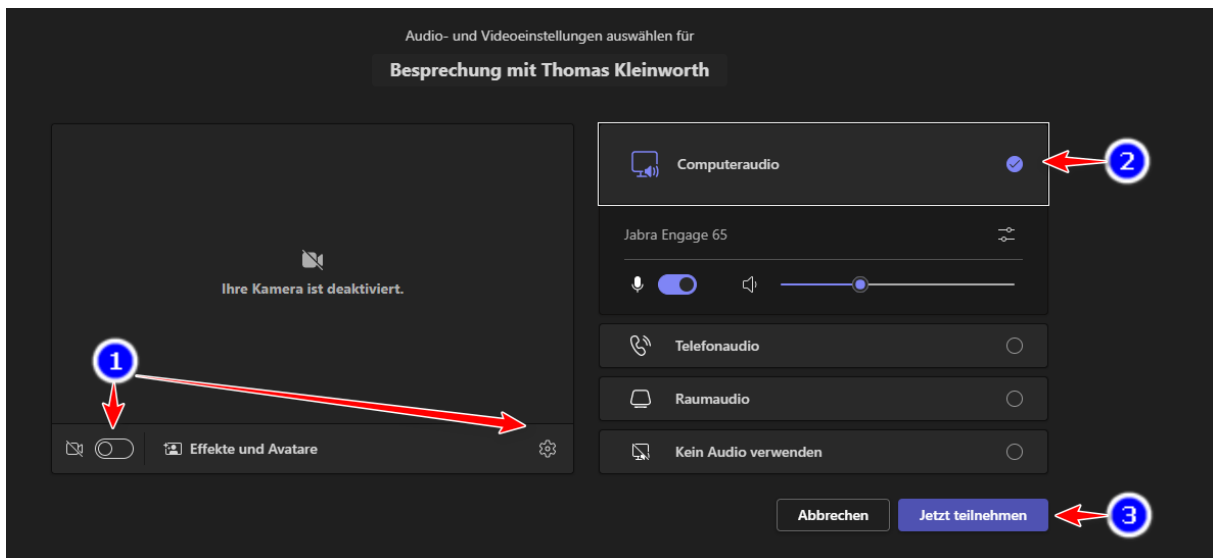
Audio- und Videoeinstellungen auswählen für

Besprechung mit Thomas Kleinworth

Ihre Kamera ist deaktiviert.

1

Effekte und Avatare

Computeraudio

2

Jabra Engage 65

Telefonaudio

Raumaudio

Kein Audio verwenden

Abbrechen

Jetzt teilnehmen

3